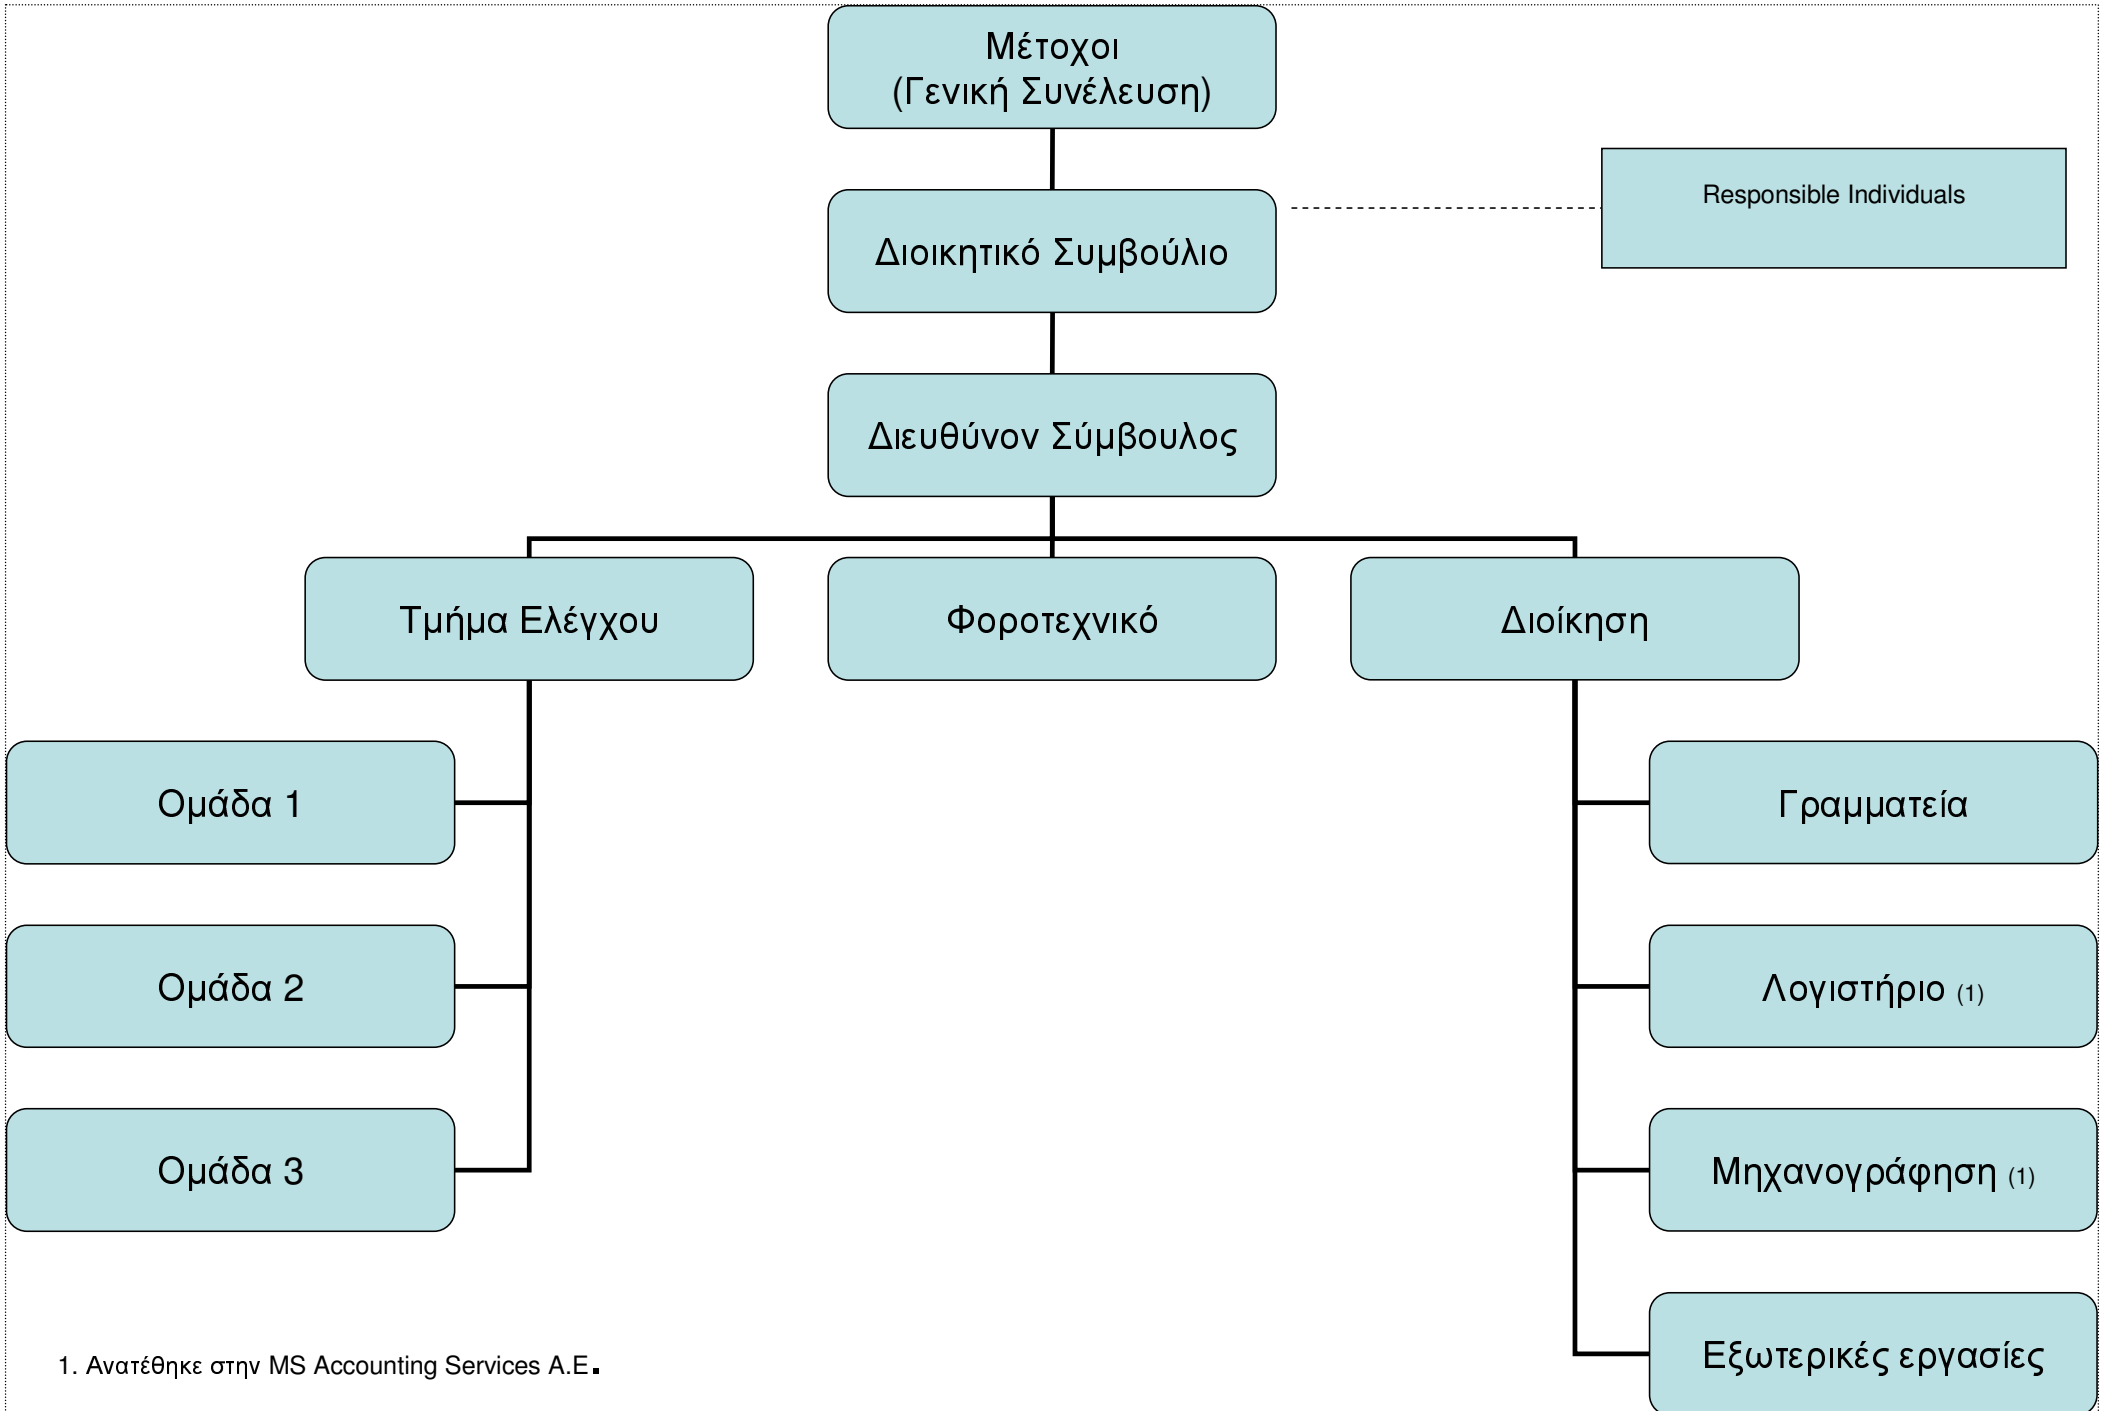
Μέτοχοι
(Γενική Συνέλευση)

Διοικητικό Συμβούλιο

Responsible Individuals

Διευθύνον Σύμβουλος

Τμήμα Ελέγχου

Φοροτεχνικό

Διοίκηση

Ομάδα 1

Ομάδα 2

Ομάδα 3

Γραμματεία

Λογιστήριο (1)

Μηχανογράφηση (1)

Εξωτερικές εργασίες

1. Ανατέθηκε στην MS Accounting Services A.E.